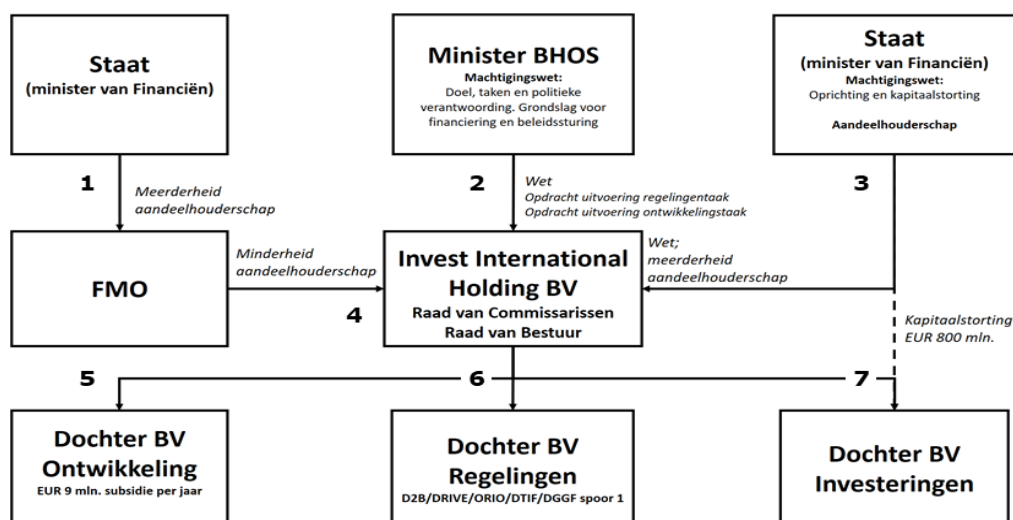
Staat
(minister van Financiën)

Minister BHOS
Machtigingswet:
Doel, taken en politieke verantwoording. Grondslag voor financiering en beleidssturing

Staat
(minister van Financiën)
Machtigingswet:
Oprichting en kapitaalstorting

Aandeelhouderschap

1
Meerderheid aandeelhouderschap

2
Wet
Opdracht uitvoering regelingentaak
Opdracht uitvoering ontwikkelingstaak

3

FMO

Minderheid aandeelhouderschap

Invest International Holding BV
Raad van Commissarissen
Raad van Bestuur

Wet;
meerderheid aandeelhouderschap

4

Kapitaalstorting EUR 800 mln.

5

6

7

Dochter BV
Ontwikkeling
EUR 9 mln. subsidie per jaar

Dochter BV
Regelingen
D2B/DRIVE/ORIO/DTIF/DGGF spoor 1

Dochter BV
Investeringen